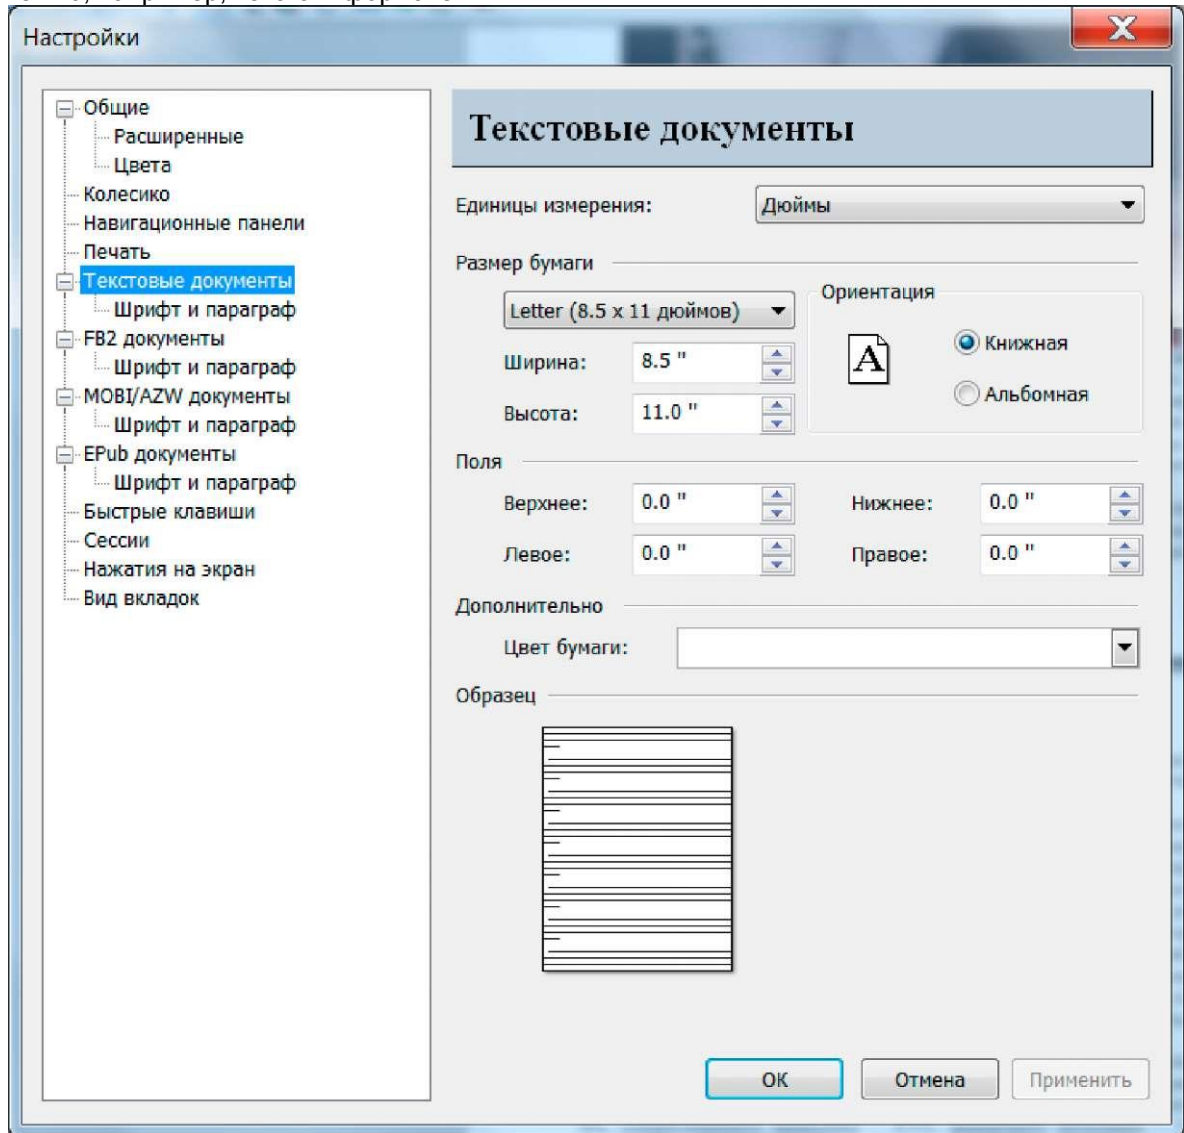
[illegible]

Настройки

X

Общие
Расширенные
Цвета
Колесико
Навигационные панели
Печать
Текстовые документы
Шрифт и параграф
FB2 документы
Шрифт и параграф
MOBI/AZW документы
Шрифт и параграф
EPub документы
Шрифт и параграф
Быстрые клавиши
Сессии
Нажатия на экран
Вид вкладок

Текстовые документы

Единицы измерения: Дюймы

Размер бумаги

Letter (8.5 x 11 дюймов)

Ширина: 8.5 "

Высота: 11.0 "

Ориентация

A

Книжная

Альбомная

Поля

Верхнее: 0.0 "

Нижнее: 0.0 "

Левое: 0.0 "

Правое: 0.0 "

Дополнительно

Цвет бумаги:

Образец

OK

Отмена

Применить